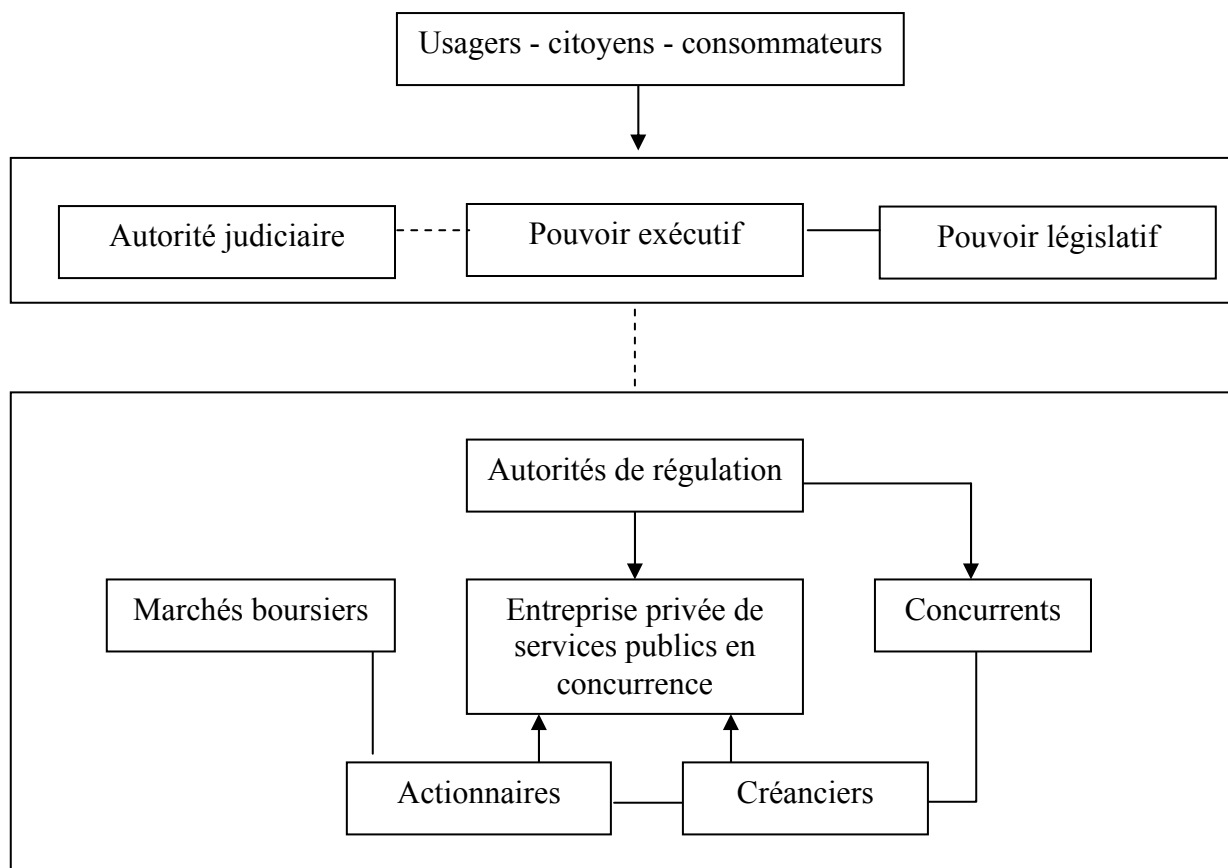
Usagers - citoyens - consommateurs

Autorité judiciaire

Pouvoir exécutif

Pouvoir législatif

Autorités de régulation

Marchés boursiers

Entreprise privée de services publics en concurrence

Concurrents

Actionnaires

Créanciers